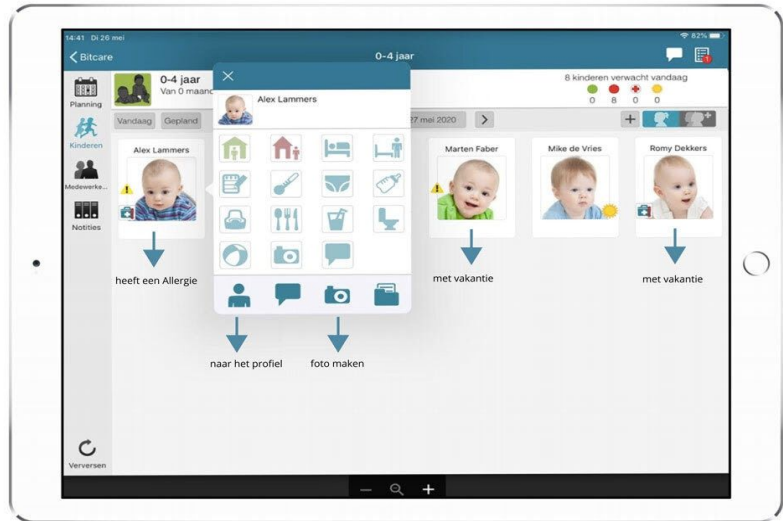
14:41 Di 26 mei

82%

Bitcare

0-4 jaar

Planning

Kinderen

Medewerke...

Notities

Verversen

0-4 jaar

Van 0 maand

8 kinderen verwacht vandaag

0 8 0 0

Vandaag

Gepland

27 mei 2020

Alex Lammers

Alex Lammers

Marten Faber

Mike de Vries

Romy Dekkers

heeft een Allergie

met vakantie

met vakantie

naar het profiel

foto maken